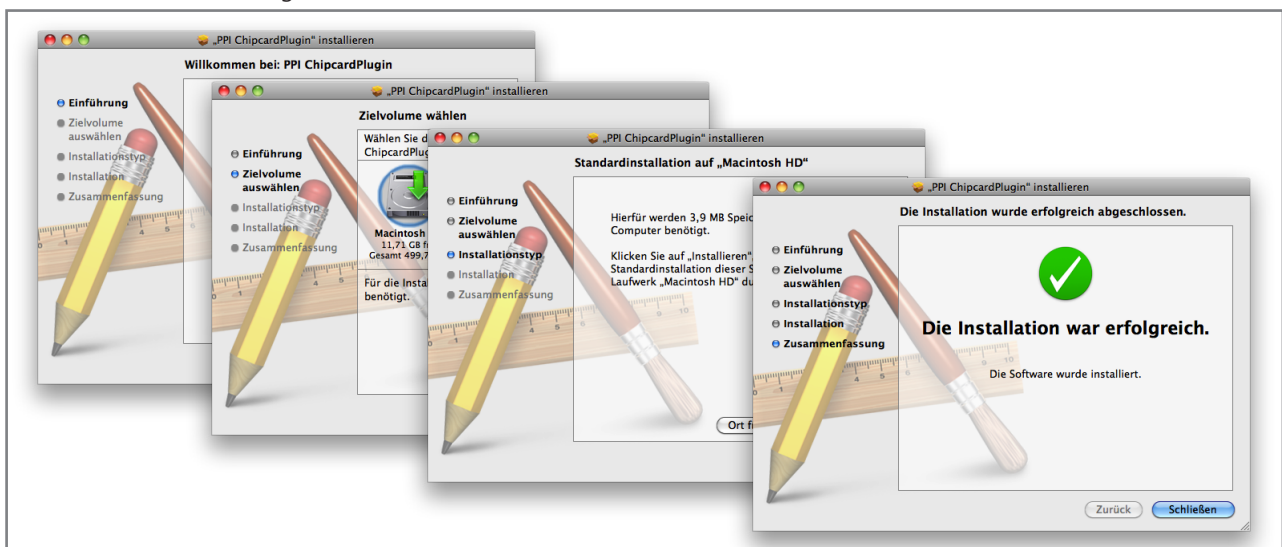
„PPI ChipcardPlugin" installieren

Willkommen bei: PPI ChipcardPlugin

Einführung
Zielvolume auswählen
Installationstyp
Installation
Zusammenfassung

„PPI ChipcardPlugin" installieren

Zielvolume wählen

Einführung
Zielvolume auswählen
Installationstyp
Installation
Zusammenfassung

Wählen Sie d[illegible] ChipcardPlugi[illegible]

Macintosh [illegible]
11,71 GB f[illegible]
Gesamt 499,7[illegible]

Für die Insta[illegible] benötigt.

„PPI ChipcardPlugin" installieren

Standardinstallation auf „Macintosh HD"

Einführung
Zielvolume auswählen
Installationstyp
Installation
Zusammenfassung

Hierfür werden 3,9 MB Speic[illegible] Computer benötigt.

Klicken Sie auf „Installieren"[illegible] Standardinstallation dieser S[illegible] Laufwerk „Macintosh HD" du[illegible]

Ort f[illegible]

„PPI ChipcardPlugin" installieren

Die Installation wurde erfolgreich abgeschlossen.

Einführung
Zielvolume auswählen
Installationstyp
Installation
Zusammenfassung

Die Installation war erfolgreich.

Die Software wurde installiert.

Zurück
Schließen